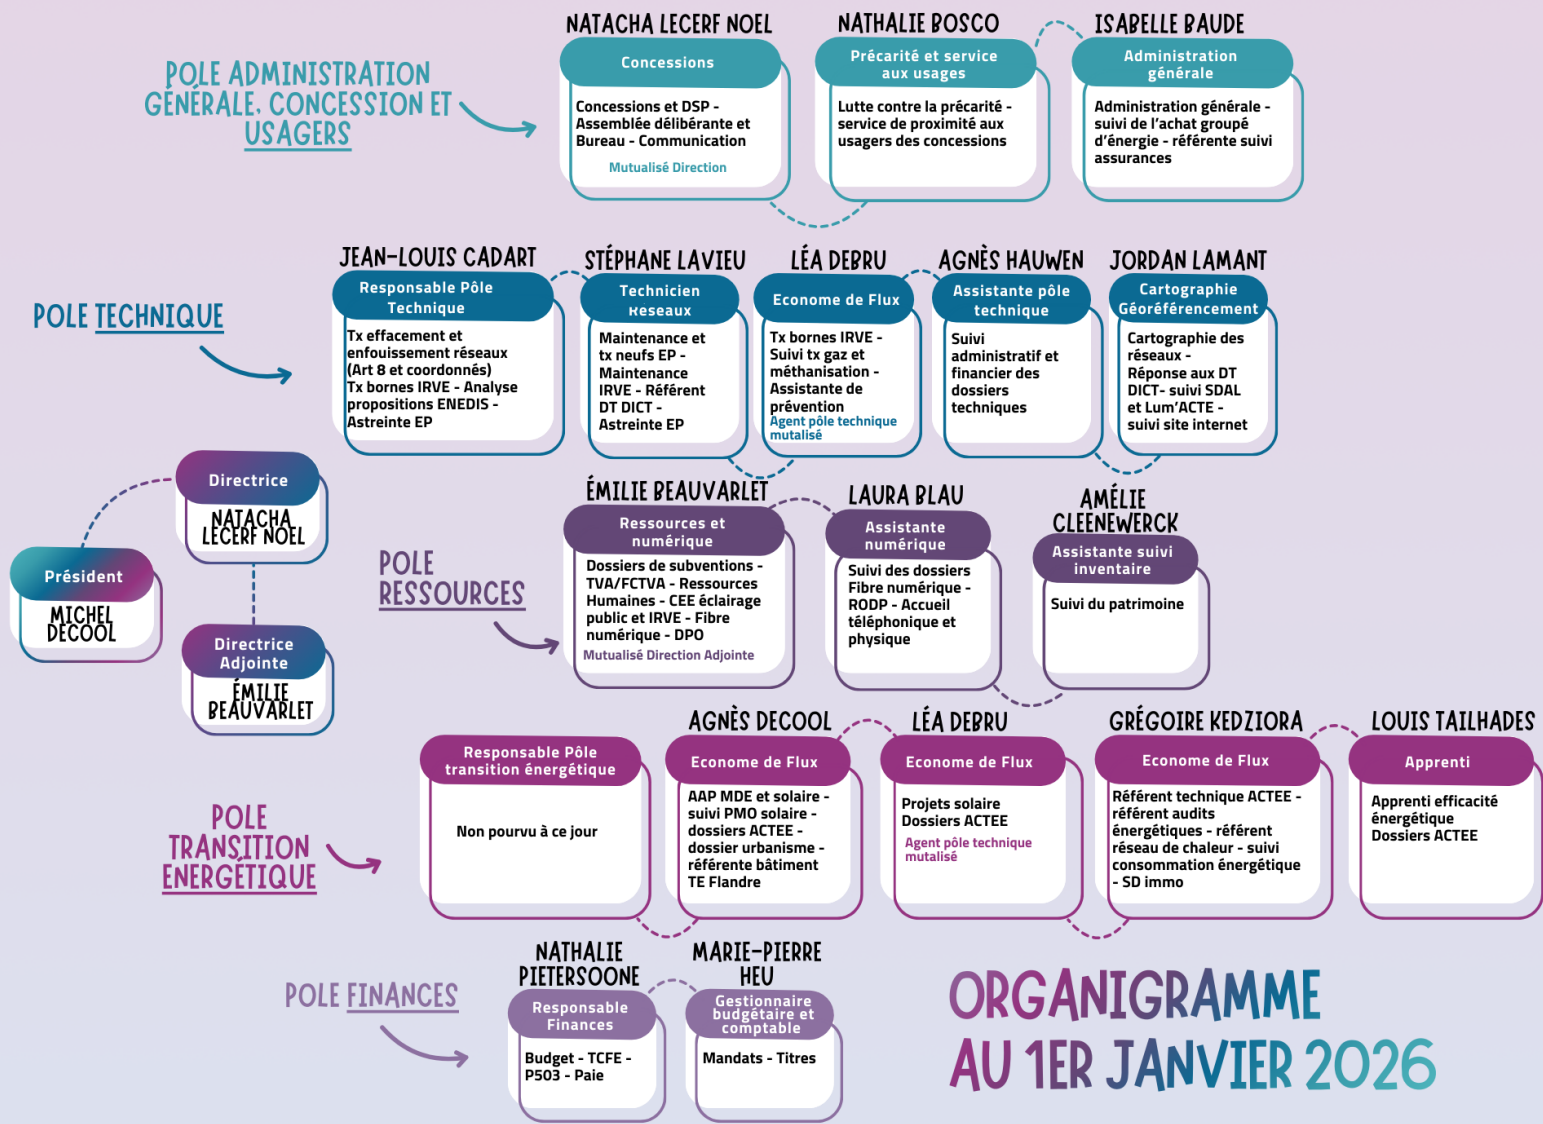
POLE ADMINISTRATION GÉNÉRALE, CONCESSION ET USAGERS

NATACHA LECERF NOEL
Concessions
Concessions et DSP - Assemblée délibérante et Bureau - Communication
Mutualisé Direction

NATHALIE BOSCO
Précarité et service aux usages
Lutte contre la précarité - service de proximité aux usagers des concessions

ISABELLE BAUDE
Administration générale
Administration générale - suivi de l'achat groupé d'énergie - référente suivi assurances

POLE TECHNIQUE

JEAN-LOUIS CADART
Responsable Pôle Technique
Tx effacement et enfouissement réseaux (Art 8 et coordonnés) Tx bornes IRVE - Analyse propositions ENEDIS - Astreinte EP

STÉPHANE LAVIEU
Technicien Réseaux
Maintenance et tx neufs EP - Maintenance IRVE - Référent DT DICT - Astreinte EP

LÉA DEBRU
Econome de Flux
Tx bornes IRVE - Suivi tx gaz et méthanisation - Assistante de prévention
Agent pôle technique mutalisé

AGNÈS HAUWEN
Assistante pôle technique
Suivi administratif et financier des dossiers techniques

JORDAN LAMANT
Cartographie Géoréférencement
Cartographie des réseaux - Réponse aux DT DICT- suivi SDAL et Lum'ACTE - suivi site internet

Président
MICHEL DECOOL

Directrice
NATACHA LECERF NOEL

Directrice Adjointe
ÉMILIE BEAUVARLET

POLE RESSOURCES

ÉMILIE BEAUVARLET
Ressources et numérique
Dossiers de subventions - TVA/FCTVA - Ressources Humaines - CEE éclairage public et IRVE - Fibre numérique - DPO
Mutualisé Direction Adjointe

LAURA BLAU
Assistante numérique
Suivi des dossiers Fibre numérique - RODP - Accueil téléphonique et physique

AMÉLIE CLEENEWERCK
Assistante suivi inventaire
Suivi du patrimoine

POLE TRANSITION ENERGÉTIQUE

Responsable Pôle transition énergétique
Non pourvu à ce jour

AGNÈS DECOOL
Econome de Flux
AAP MDE et solaire - suivi PMO solaire - dossiers ACTEE - dossier urbanisme - référente bâtiment TE Flandre

LÉA DEBRU
Econome de Flux
Projets solaire Dossiers ACTEE
Agent pôle technique mutalisé

GRÉGOIRE KEDZIORA
Econome de Flux
Référent technique ACTEE - référent audits énergétiques - référent réseau de chaleur - suivi consommation énergétique - SD immo

LOUIS TAILHADES
Apprenti
Apprenti efficacité énergétique Dossiers ACTEE

POLE FINANCES

NATHALIE PIETERSOONE
Responsable Finances
Budget - TCFE - P503 - Paie

MARIE-PIERRE HEU
Gestionnaire budgétaire et comptable
Mandats - Titres

ORGANIGRAMME AU 1ER JANVIER 2026